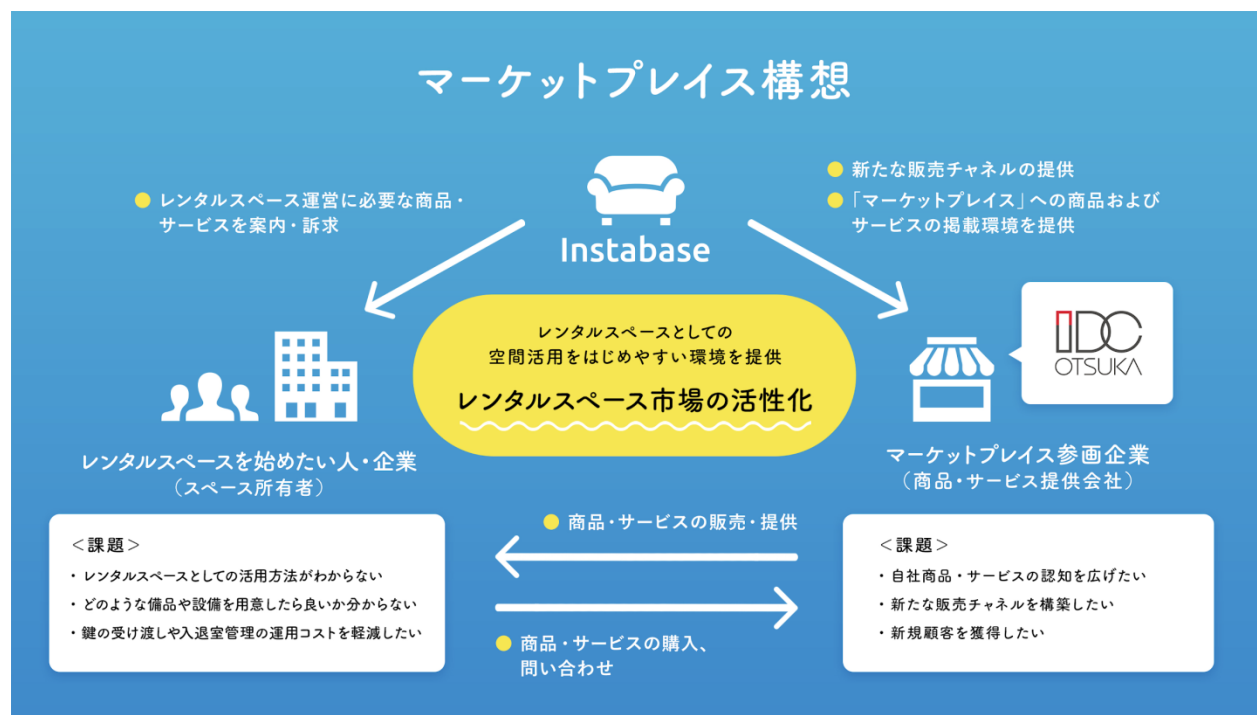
マーケットプレイス構想

Instabase

レンタルスペース運営に必要な商品・サービスを案内・訴求

新たな販売チャネルの提供

「マーケットプレイス」への商品およびサービスの掲載環境を提供

レンタルスペースとしての空間活用をはじめやすい環境を提供

レンタルスペース市場の活性化

IDC OTSUKA

レンタルスペースを始めたい人・企業
（スペース所有者）

マーケットプレイス参画企業
（商品・サービス提供会社）

＜課題＞
・レンタルスペースとしての活用方法がわからない
・どのような備品や設備を用意したら良いか分からない
・鍵の受け渡しや入退室管理の運用コストを軽減したい

商品・サービスの販売・提供

商品・サービスの購入、問い合わせ

＜課題＞
・自社商品・サービスの認知を広げたい
・新たな販売チャネルを構築したい
・新規顧客を獲得したい